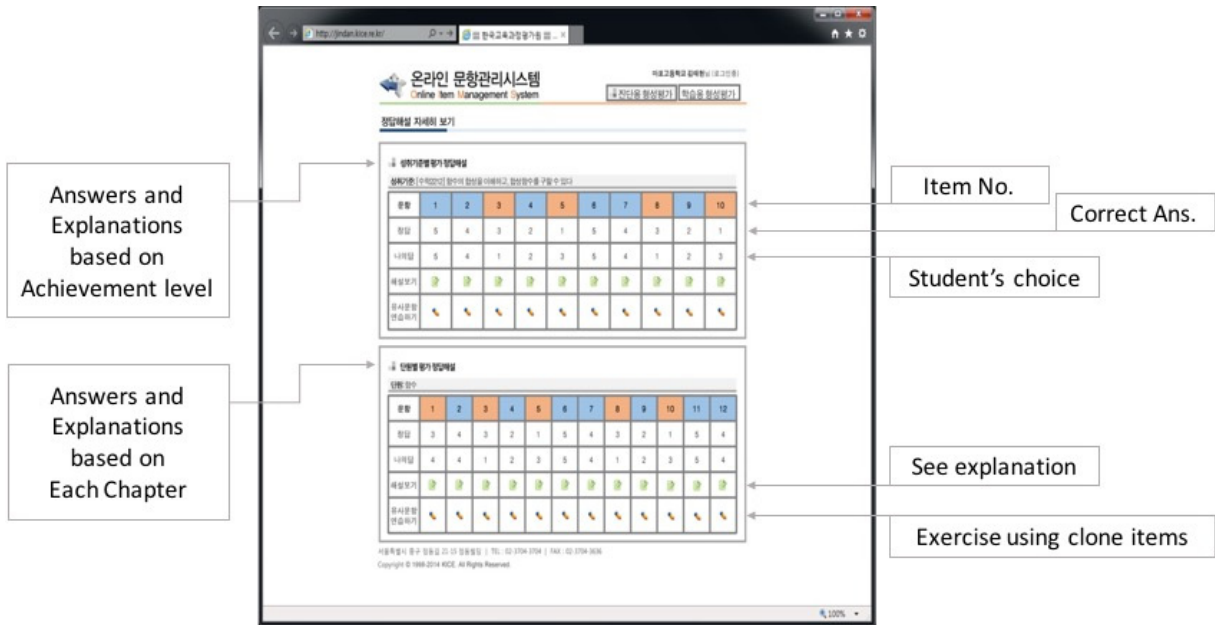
http://jindan.kice.re.kr/
한국교육과정평가원 ...

온라인 문항관리시스템
Online Item Management System

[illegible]
진단용 형성평가 | 학습용 형성평가

정답해설 자세히 보기

성취기준별 평가 정답해설

성취기준: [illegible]

| 문항 | 1 | 2 | 3 | 4 | 5 | 6 | 7 | 8 | 9 | 10 |
|---|---|---|---|---|---|---|---|---|---|---|
| 정답 | 5 | 4 | 3 | 2 | 1 | 5 | 4 | 3 | 2 | 1 |
| 나의답 | 5 | 4 | 1 | 2 | 3 | 5 | 4 | 1 | 2 | 3 |
| 해설보기 | | | | | | | | | | |
| 유사문항 연습하기 | | | | | | | | | | |

단원별 평가 정답해설

단원: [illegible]

| 문항 | 1 | 2 | 3 | 4 | 5 | 6 | 7 | 8 | 9 | 10 | 11 | 12 |
|---|---|---|---|---|---|---|---|---|---|---|---|---|
| 정답 | 3 | 4 | 3 | 2 | 1 | 5 | 4 | 3 | 2 | 1 | 5 | 4 |
| 나의답 | 4 | 4 | 1 | 2 | 3 | 5 | 4 | 1 | 2 | 3 | 5 | 4 |
| 해설보기 | | | | | | | | | | | | |
| 유사문항 연습하기 | | | | | | | | | | | | |

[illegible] | TEL: 02-3704-3704 | FAX: 02-3704-3636
Copyright © 1998-2014 KICE. All Rights Reserved.

100%

Answers and Explanations based on Achievement level

Answers and Explanations based on Each Chapter

Item No.

Correct Ans.

Student's choice

See explanation

Exercise using clone items